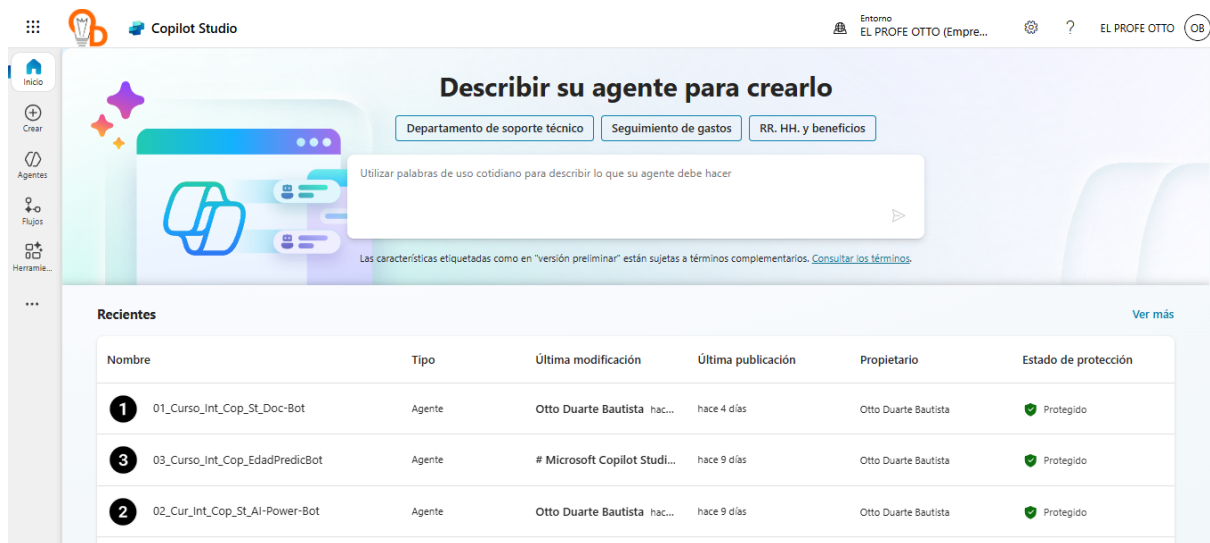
Copilot Studio

Entorno
EL PROFE OTTO (Empre...

? EL PROFE OTTO OB

Inicio
Crear
Agentes
Flujos
Herramie...
...

Describir su agente para crearlo

Departamento de soporte técnico
Seguimiento de gastos
RR. HH. y beneficios

Utilizar palabras de uso cotidiano para describir lo que su agente debe hacer

Las características etiquetadas como en "versión preliminar" están sujetas a términos complementarios. Consultar los términos.

Recientes

Ver más

| Nombre | Tipo | Última modificación | Última publicación | Propietario | Estado de protección |
|---|---|---|---|---|---|
| 1 01_Curso_Int_Cop_St_Doc-Bot | Agente | Otto Duarte Bautista hac... | hace 4 días | Otto Duarte Bautista | Protegido |
| 3 03_Curso_Int_Cop_EdadPredicBot | Agente | # Microsoft Copilot Studi... | hace 9 días | Otto Duarte Bautista | Protegido |
| 2 02_Cur_Int_Cop_St_AI-Power-Bot | Agente | Otto Duarte Bautista hac... | hace 9 días | Otto Duarte Bautista | Protegido |